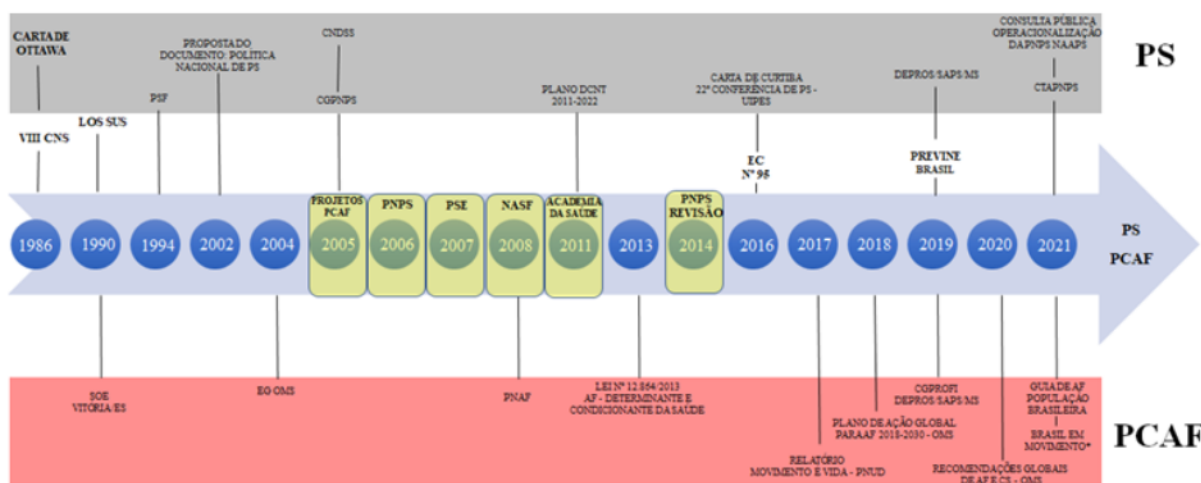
CARTA DE OTTAWA

VIII CNS

LOS SUS

PSF

PROPOSTA DO DOCUMENTO: POLÍTICA NACIONAL DE PS

CNDSS

CGPNPS

PLANO DCNT 2011-2022

CARTA DE CURITIBA 22ª CONFERÊNCIA DE PS - UIPES

EC Nº 95

DEPROS/SAPS/MS

PREVINE BRASIL

CONSULTA PÚBLICA OPERACIONALIZAÇÃO DA PNPS NA APS

CTAPNPS

PS

PROJETOS PCAF

PNPS

PSE

NASF

ACADEMIA DA SAÚDE

PNPS REVISÃO

1986 1990 1994 2002 2004 2005 2006 2007 2008 2011 2013 2014 2016 2017 2018 2019 2020 2021

PS

PCAF

SOE VITÓRIA/ES

EG OMS

PNAF

LEI Nº 12.864/2013 AF - DETERMINANTE E CONDICIONANTE DA SAÚDE

RELATÓRIO MOVIMENTO E VIDA - PNUD

PLANO DE AÇÃO GLOBAL PARA AF 2018-2030 - OMS

CGPROFI DEPROS/SAPS/MS

RECOMENDAÇÕES GLOBAIS DE AF E CS - OMS

GUIA DE AF POPULAÇÃO BRASILEIRA

BRASIL EM MOVIMENTO*

PCAF